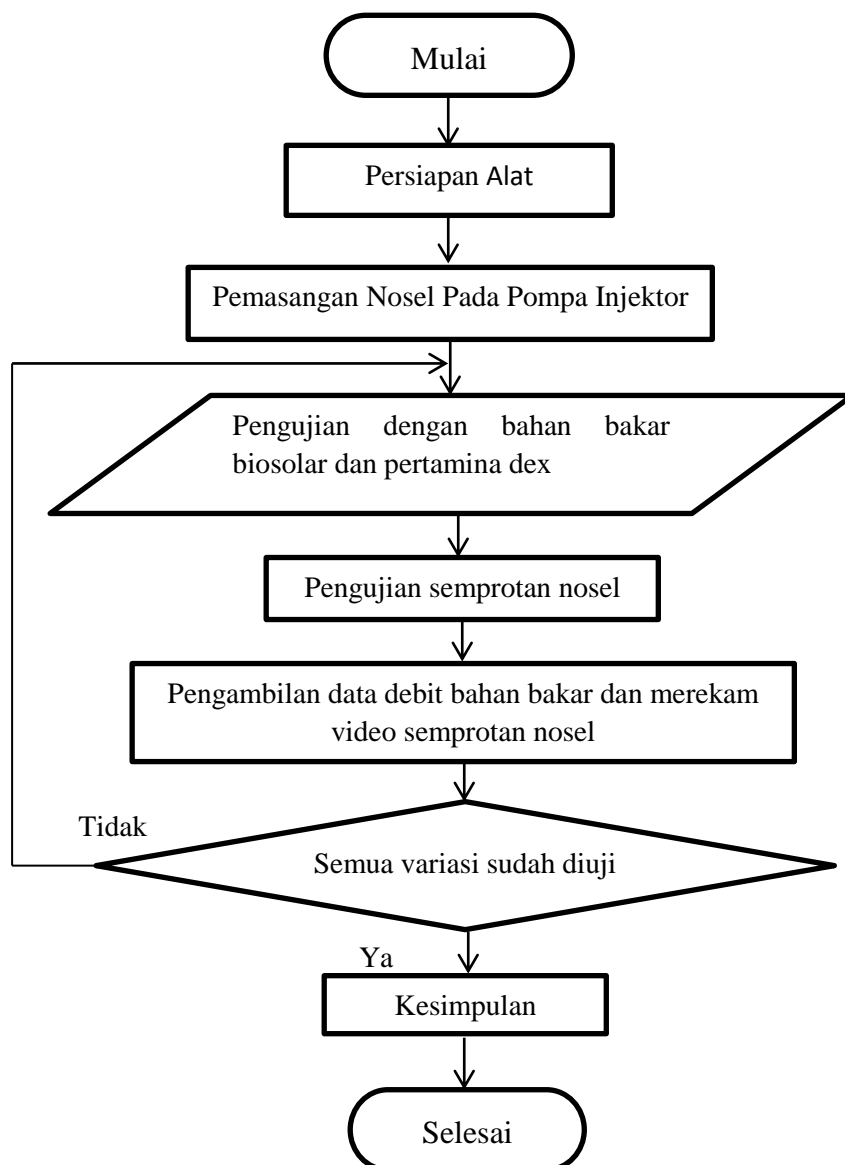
Mulai

Persiapan Alat

Pemasangan Nosel Pada Pompa Injektor

Pengujian dengan bahan bakar biosolar dan pertamina dex

Pengujian semprotan nosel

Pengambilan data debit bahan bakar dan merekam video semprotan nosel

Tidak

Semua variasi sudah diuji

Ya

Kesimpulan

Selesai